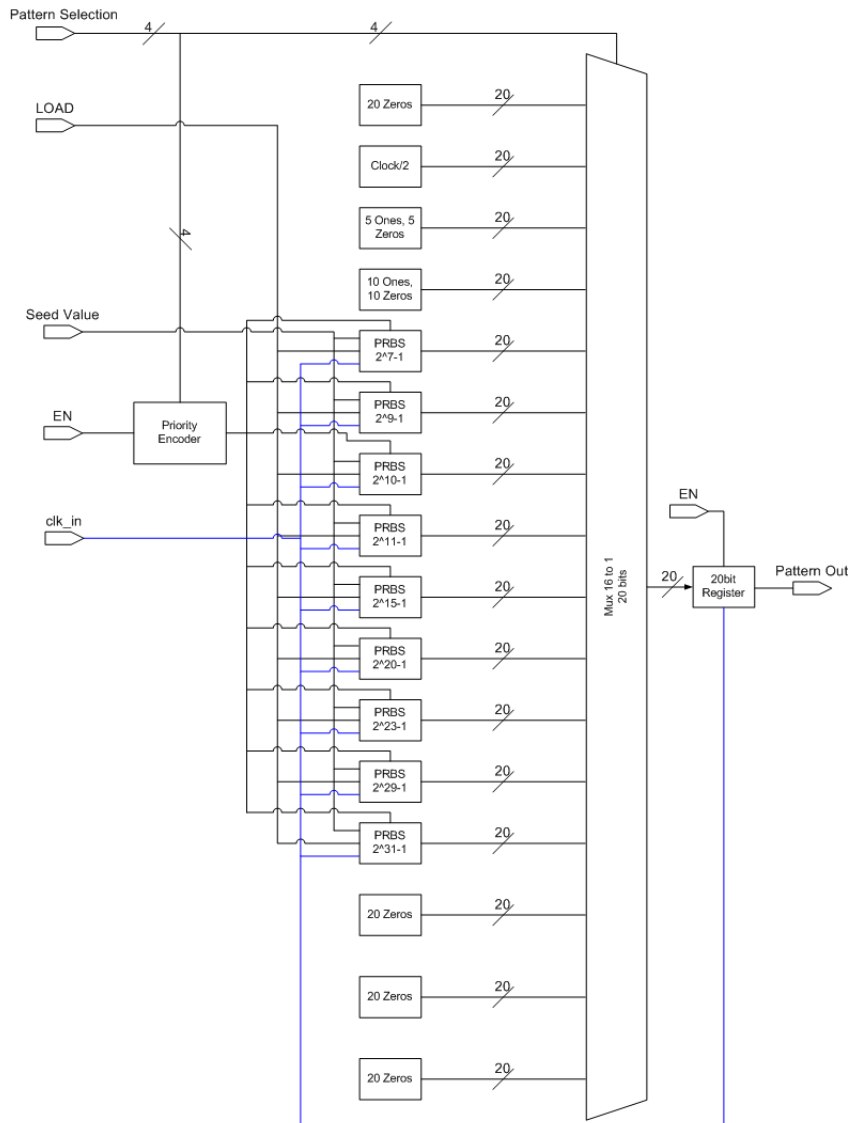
Pattern Selection

4

4

LOAD

4

Seed Value

EN

Priority Encoder

clk_in

20 Zeros

20

Clock/2

20

5 Ones, 5 Zeros

20

10 Ones, 10 Zeros

20

PRBS 2^7-1

20

PRBS 2^9-1

20

PRBS 2^10-1

20

PRBS 2^11-1

20

PRBS 2^15-1

20

PRBS 2^20-1

20

PRBS 2^23-1

20

PRBS 2^29-1

20

PRBS 2^31-1

20

20 Zeros

20

20 Zeros

20

20 Zeros

20

Mux 16 to 1 20 bits

EN

20

20bit Register

Pattern Out